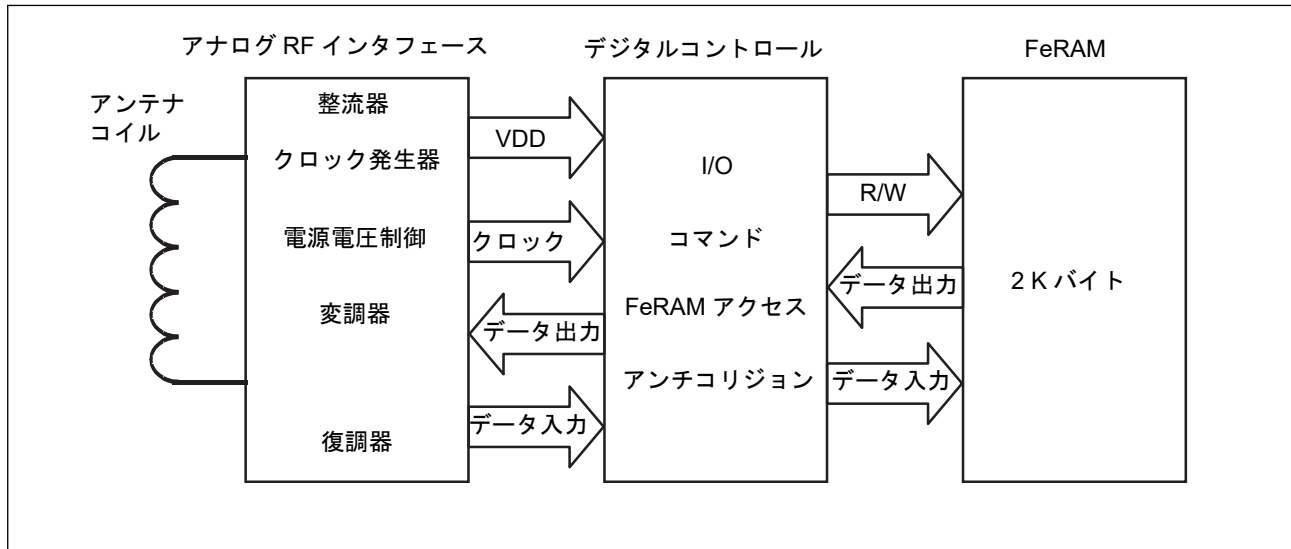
アナログ RF インタフェース

デジタルコントロール

FeRAM

アンテナ
コイル

整流器

クロック発生器

電源電圧制御

変調器

復調器

VDD

クロック

データ出力

データ入力

I/O

コマンド

FeRAM アクセス

アンチコリジョン

R/W

データ出力

データ入力

2 K バイト